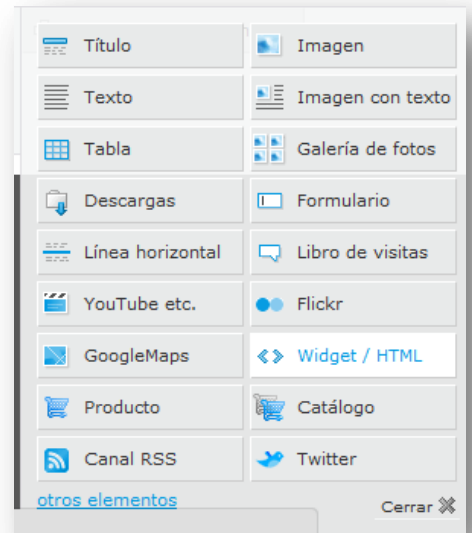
Título
Imagen
Texto
Imagen con texto
Tabla
Galería de fotos
Descargas
Formulario
Línea horizontal
Libro de visitas
YouTube etc.
Flickr
GoogleMaps
Widget / HTML
Producto
Catálogo
Canal RSS
Twitter
otros elementos
Cerrar